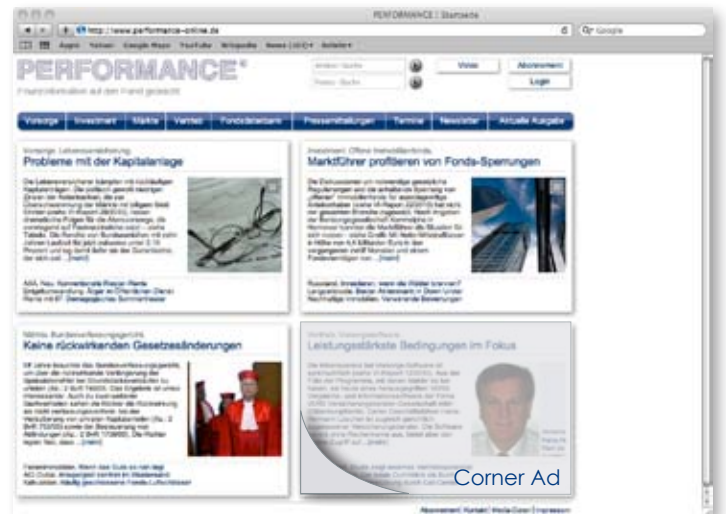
PERFORMANCE | Startseite

http://www.performance-online.de

Apple Yahoo! Google Maps YouTube Wikipedia News (103) Beliebt

PERFORMANCE

Finanzinformation auf den Punkt gebracht

Vision

Abonnement

Login

Vorsorge | Investment | Märkte | Vertrieb | Fondsdatenbank | Pressemitteilungen | Termine | Newsletter | Aktuelle Ausgabe

Probleme mit der Kapitalanlage

Marktführer profitieren von Fonds-Sperrungen

Keine rückwirkenden Gesetzesänderungen

Leistungsstärkste Bedingungen im Fokus

Corner Ad

Abonnement | Kontakt | Media-Daten | Impressum